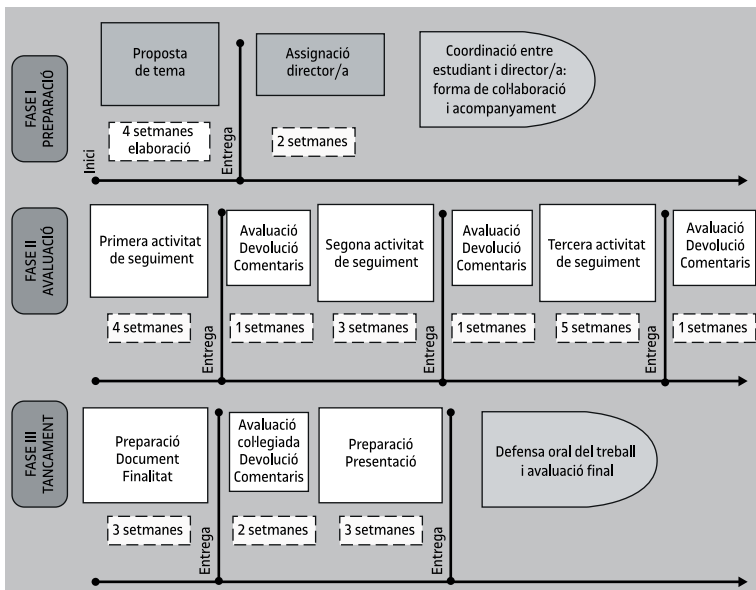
FASE I PREPARACIÓ

Proposta de tema

4 setmanes elaboració

Inici

Entrega

Assignació director/a

2 setmanes

Coordinació entre estudiant i director/a: forma de col·laboració i acompanyament

FASE II AVALUACIÓ

Primera activitat de seguiment

4 setmanes

Entrega

Avaluació Devolució Comentaris

1 setmanes

Segona activitat de seguiment

3 setmanes

Entrega

Avaluació Devolució Comentaris

1 setmanes

Tercera activitat de seguiment

5 setmanes

Entrega

Avaluació Devolució Comentaris

1 setmanes

FASE III TANCAMENT

Preparació Document Finalitat

3 setmanes

Entrega

Avaluació col·legiada Devolució Comentaris

2 setmanes

Preparació Presentació

3 setmanes

Entrega

Defensa oral del treball i avaluació final